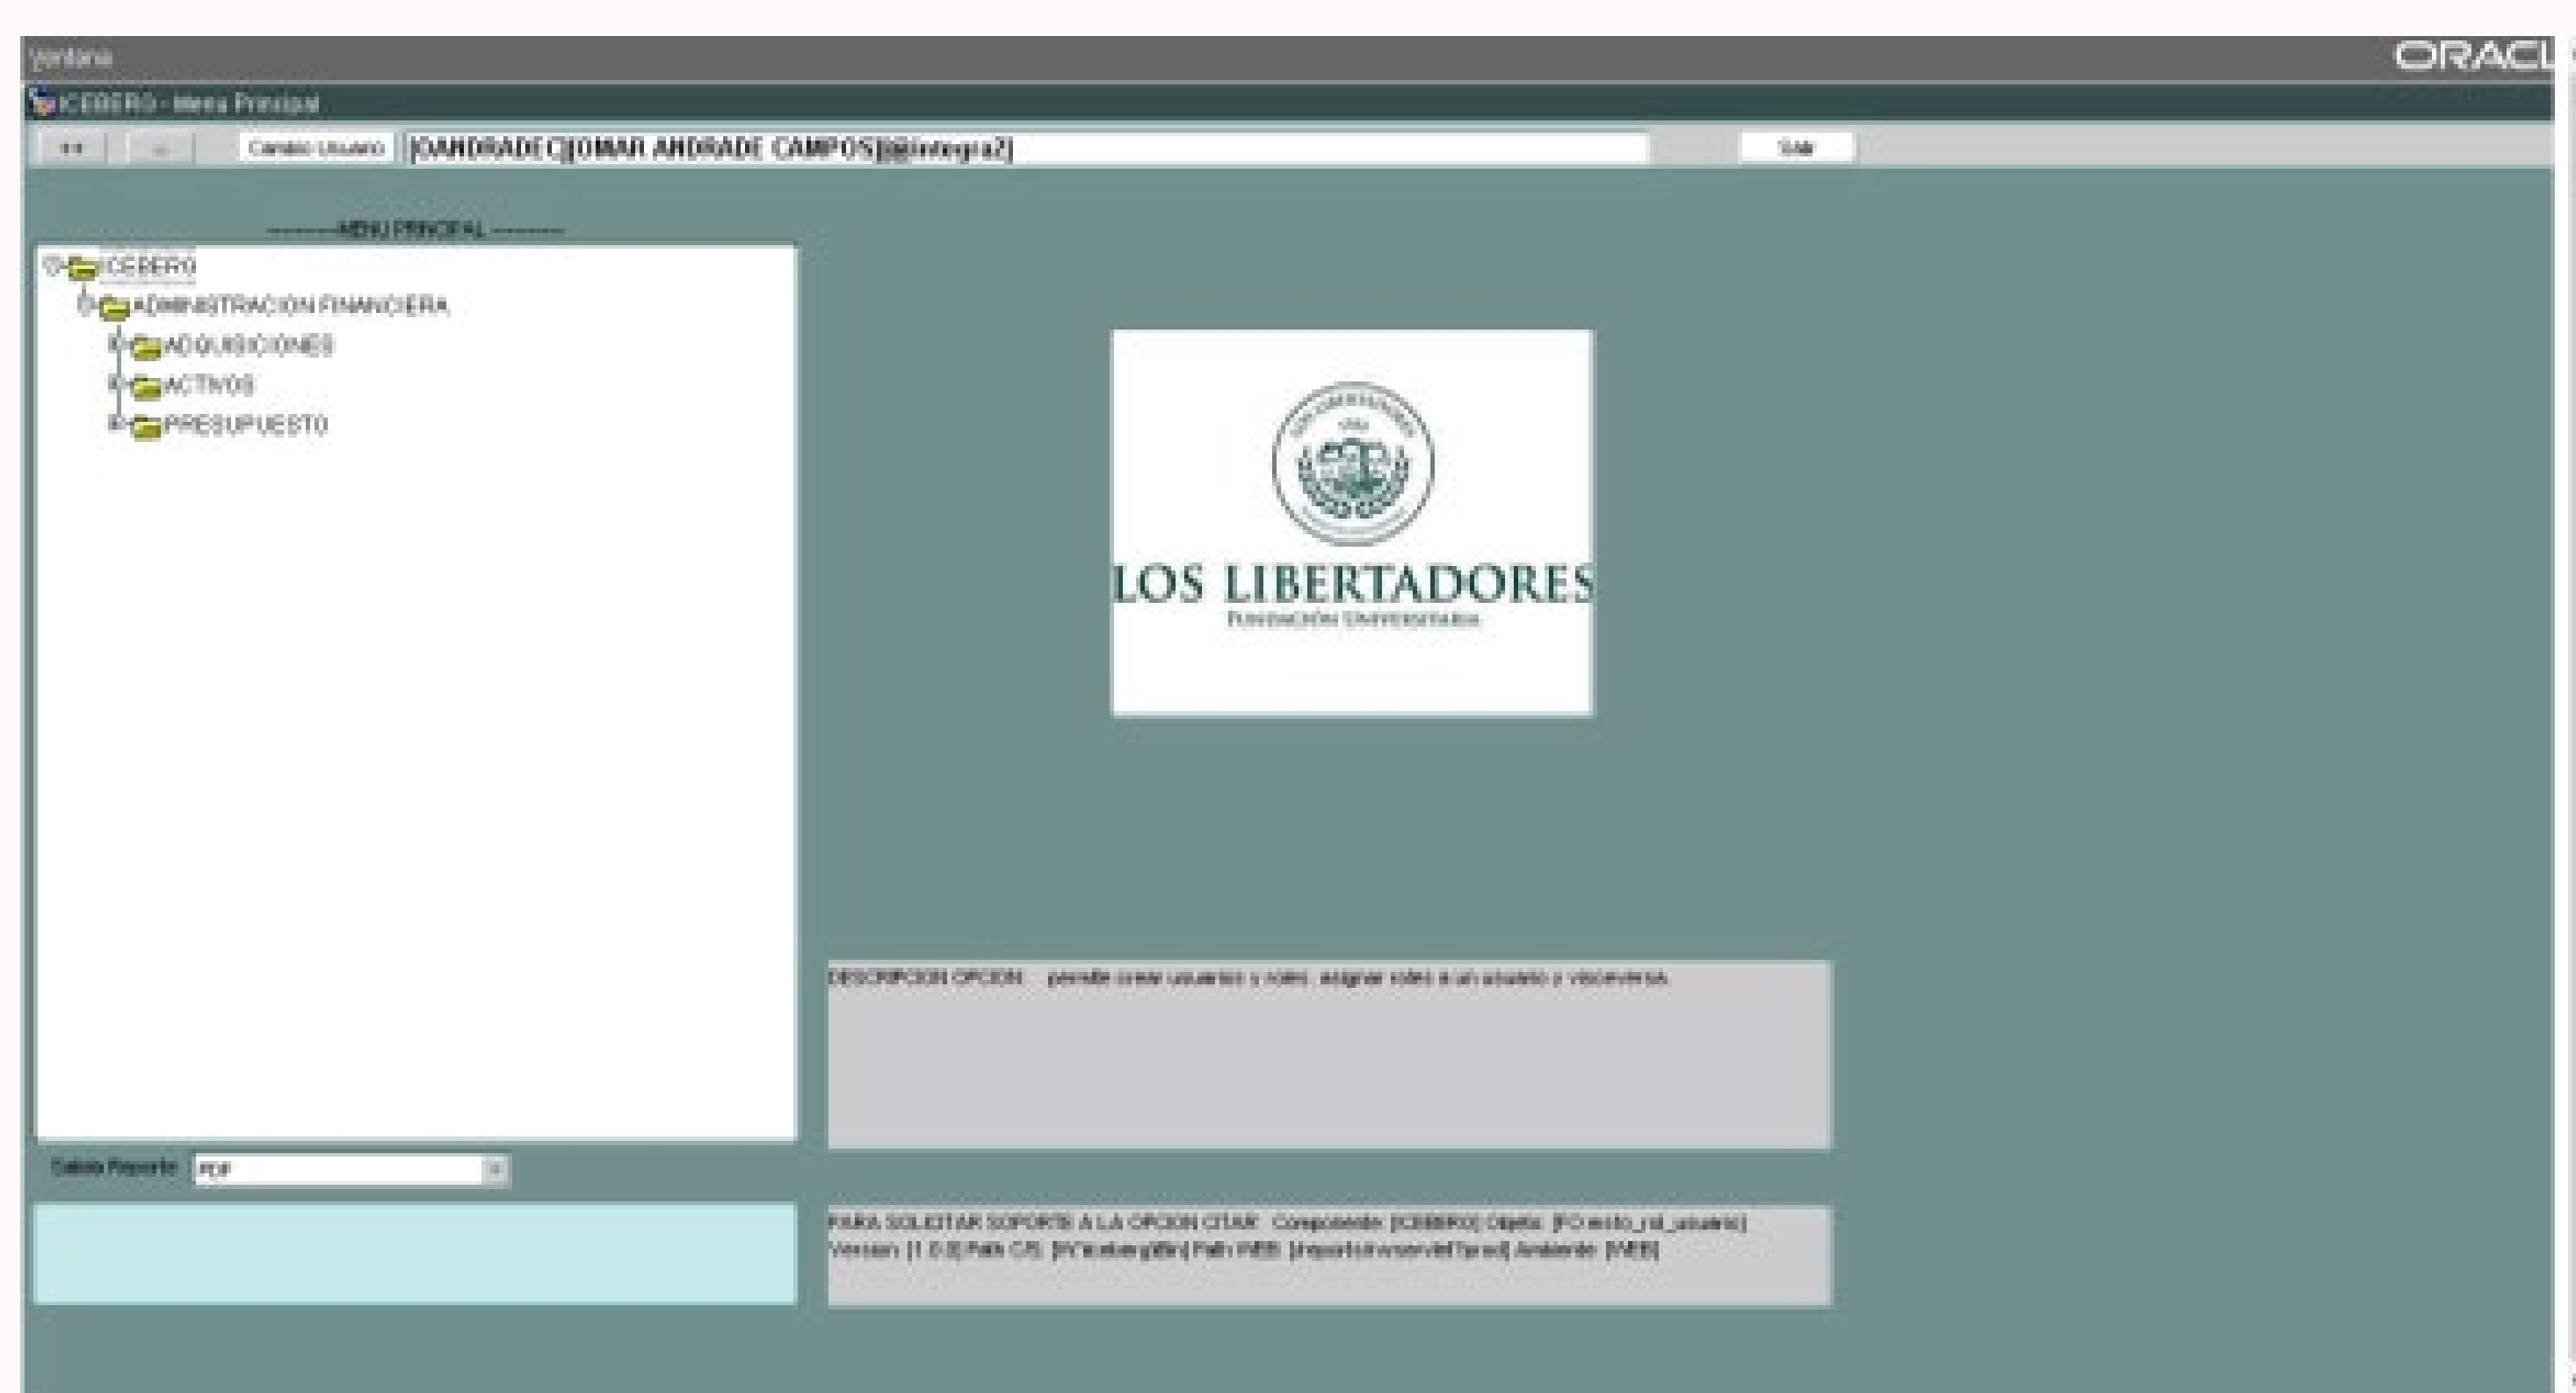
Ventana

ORACL

ICEBERG - Menu Principal

Cambio Usuario [OANDRADEC][OMAR ANDRADE CAMPOS][@integra2]

Salir

--------MENU PRINCIPAL--------

ICEBERG

ADMINISTRACION FINANCIERA

ADQUISICIONES

ACTIVOS

PRESUPUESTO

LOS LIBERTADORES

FUNDACIÓN UNIVERSITARIA

DESCRIPCION OPCION : permite crear usuarios y roles. Asignar roles a un usuario y viceversa.

Salida Reporte PDF

PARA SOLICITAR SOPORTE A LA OPCION CITAR: Componente [ICEBERG] Objeto [FO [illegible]_usuario] Version [1.0.0] Path C/S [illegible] Path WEB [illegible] Ambiente [WEB]